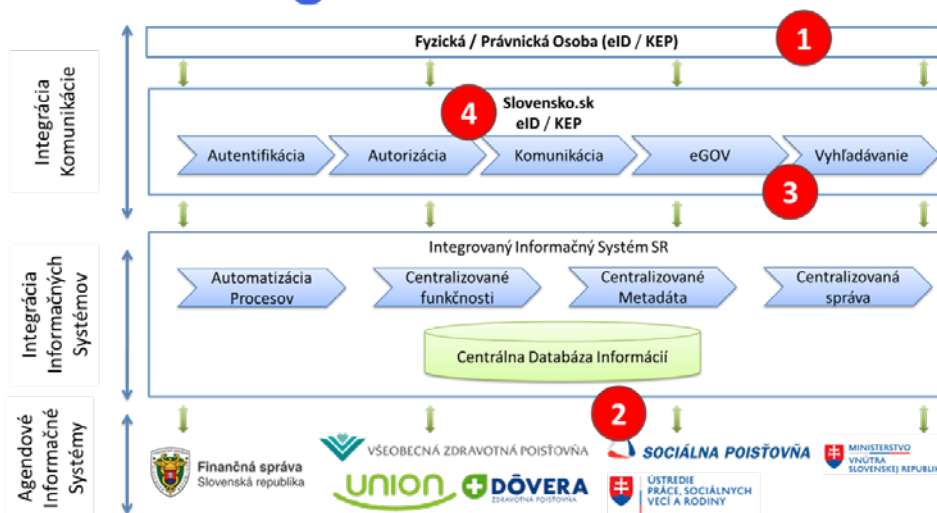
Integrácia Komunikácie

Fyzická / Právnická Osoba (eID / KEP)

1

4

Slovensko.sk
eID / KEP

Autentifikácia

Autorizácia

Komunikácia

eGOV

Vyhľadávanie

3

Integrácia Informačných Systémov

Integrovaný Informačný Systém SR

Automatizácia Procesov

Centralizované funkčnosti

Centralizované Metadáta

Centralizovaná správa

Centrálna Databáza Informácií

Agendové Informačné Systémy

2

Finančná správa
Slovenská republika

VŠEOBECNÁ ZDRAVOTNÁ POISŤOVŇA

UNION

DÔVERA
ZDRAVOTNÁ POISŤOVŇA

SOCIÁLNA POISŤOVŇA

ÚSTREDIE PRÁCE, SOCIÁLNYCH VECÍ A RODINY

MINISTERSTVO VNÚTRA SLOVENSKEJ REPUBLIKY